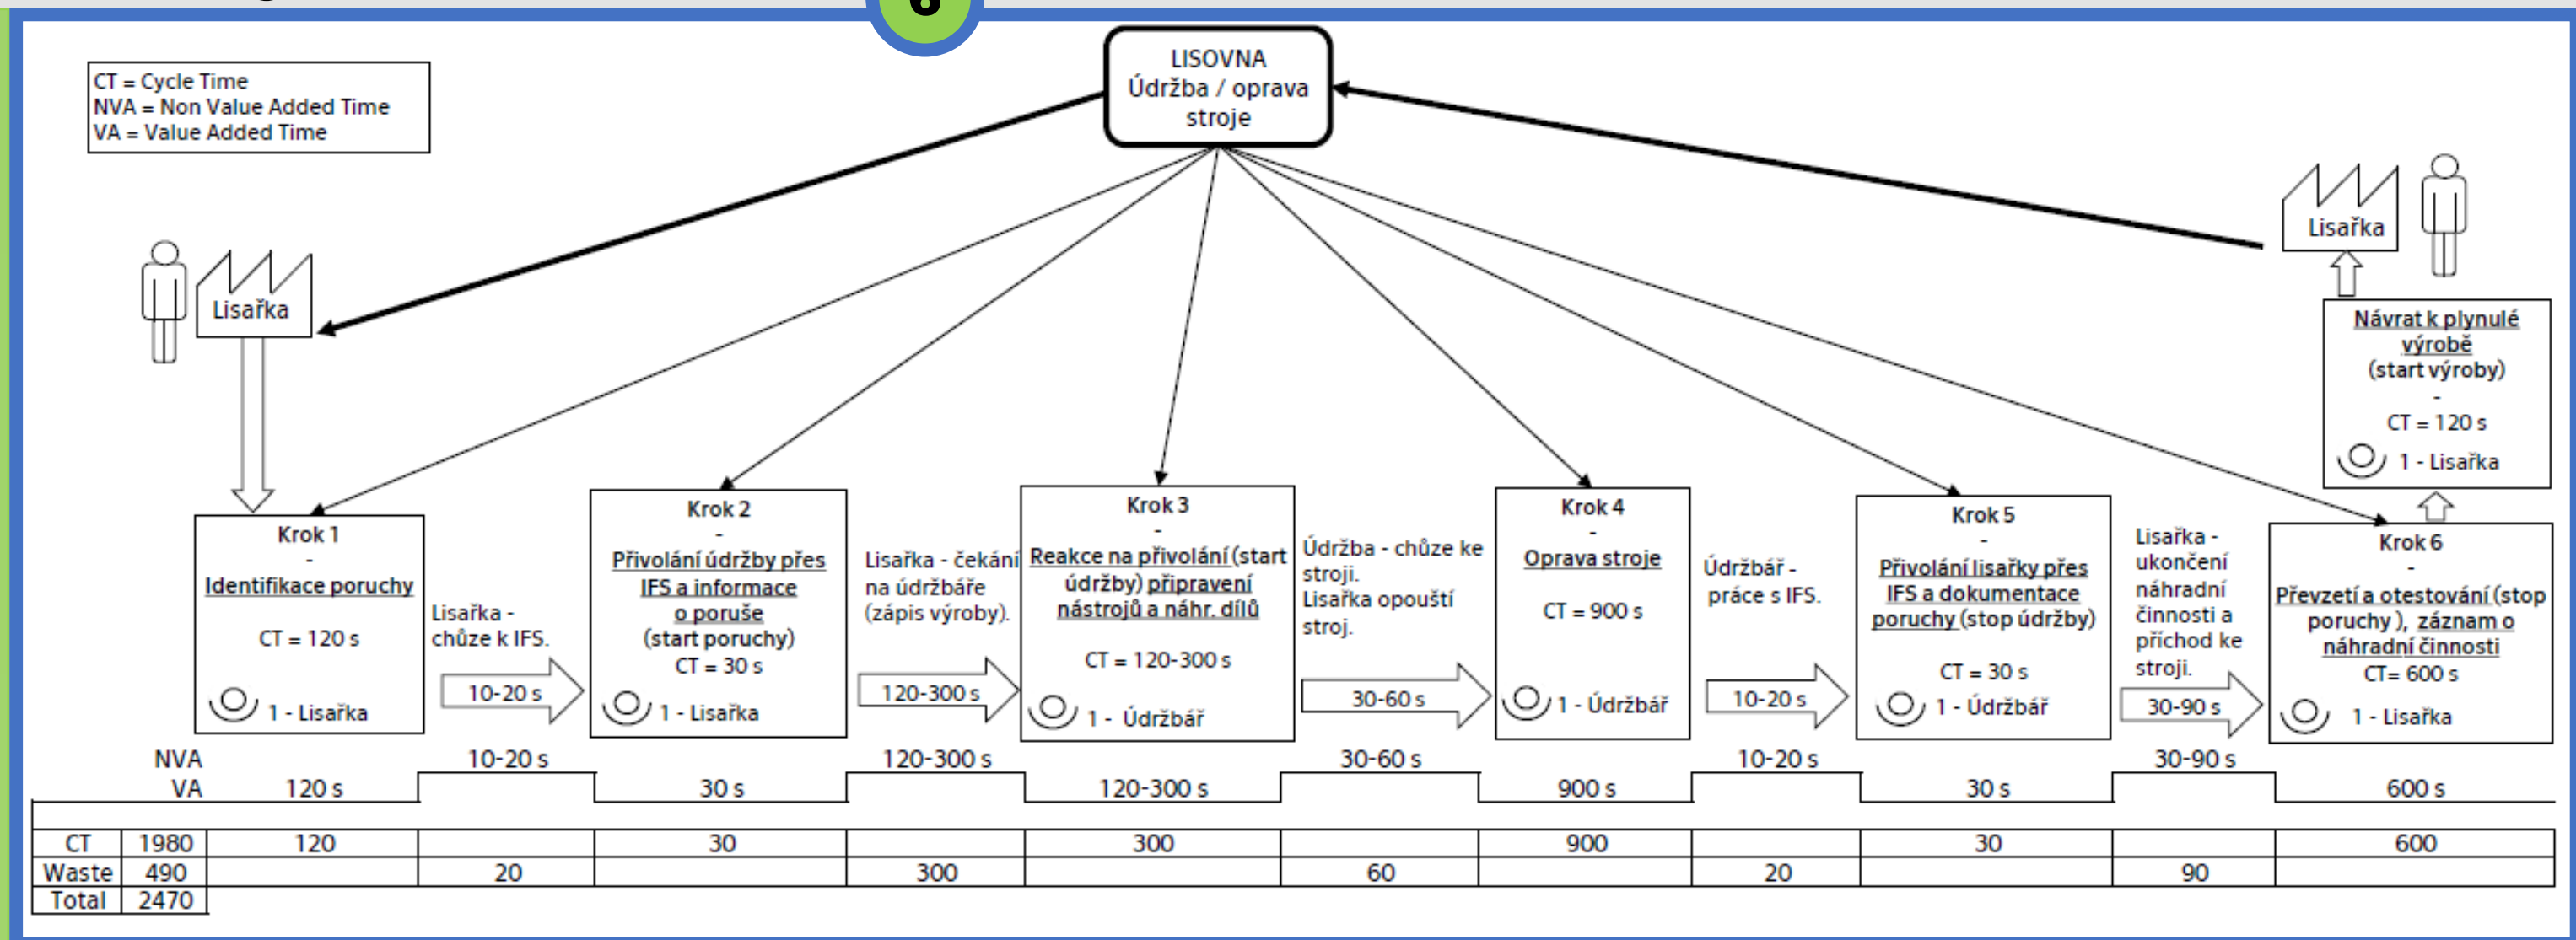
CT = Cycle Time
NVA = Non Value Added Time
VA = Value Added Time

LISOVNA
Údržba / oprava stroje

Lisařka

Lisařka

Krok 1
-
Identifikace poruchy
CT = 120 s
1 - Lisařka

Lisařka - chůze k IFS.
10-20 s

Krok 2
-
Přivolání údržby přes IFS a informace o poruše
(start poruchy)
CT = 30 s
1 - Lisařka

Lisařka - čekání na údržbáře (zápis výroby).
120-300 s

Krok 3
-
Reakce na přivolání (start údržby) připravení nástrojů a náhr. dílů
CT = 120-300 s
1 - Údržbář

Údržba - chůze ke stroji.
Lisařka opouští stroj.
30-60 s

Krok 4
-
Oprava stroje
CT = 900 s
1 - Údržbář

Údržbář - práce s IFS.
10-20 s

Krok 5
-
Přivolání lisařky přes IFS a dokumentace poruchy (stop údržby)
CT = 30 s
1 - Údržbář

Lisařka - ukončení náhradní činnosti a příchod ke stroji.
30-90 s

Krok 6
-
Převzetí a otestování (stop poruchy), záznam o náhradní činnosti
CT= 600 s
1 - Lisařka

Návrat k plynulé výrobě
(start výroby)
-
CT = 120 s
1 - Lisařka

NVA | 10-20 s | 120-300 s | 30-60 s | 10-20 s | 30-90 s
VA | 120 s | 30 s | 120-300 s | 900 s | 30 s | 600 s

| CT | 1980 | 120 | | 30 | | 300 | | 900 | | 30 | | 600 |
|---|---|---|---|---|---|---|---|---|---|---|---|---|
| Waste | 490 | | 20 | | 300 | | 60 | | 20 | | 90 | |
| Total | 2470 | | | | | | | | | | | |